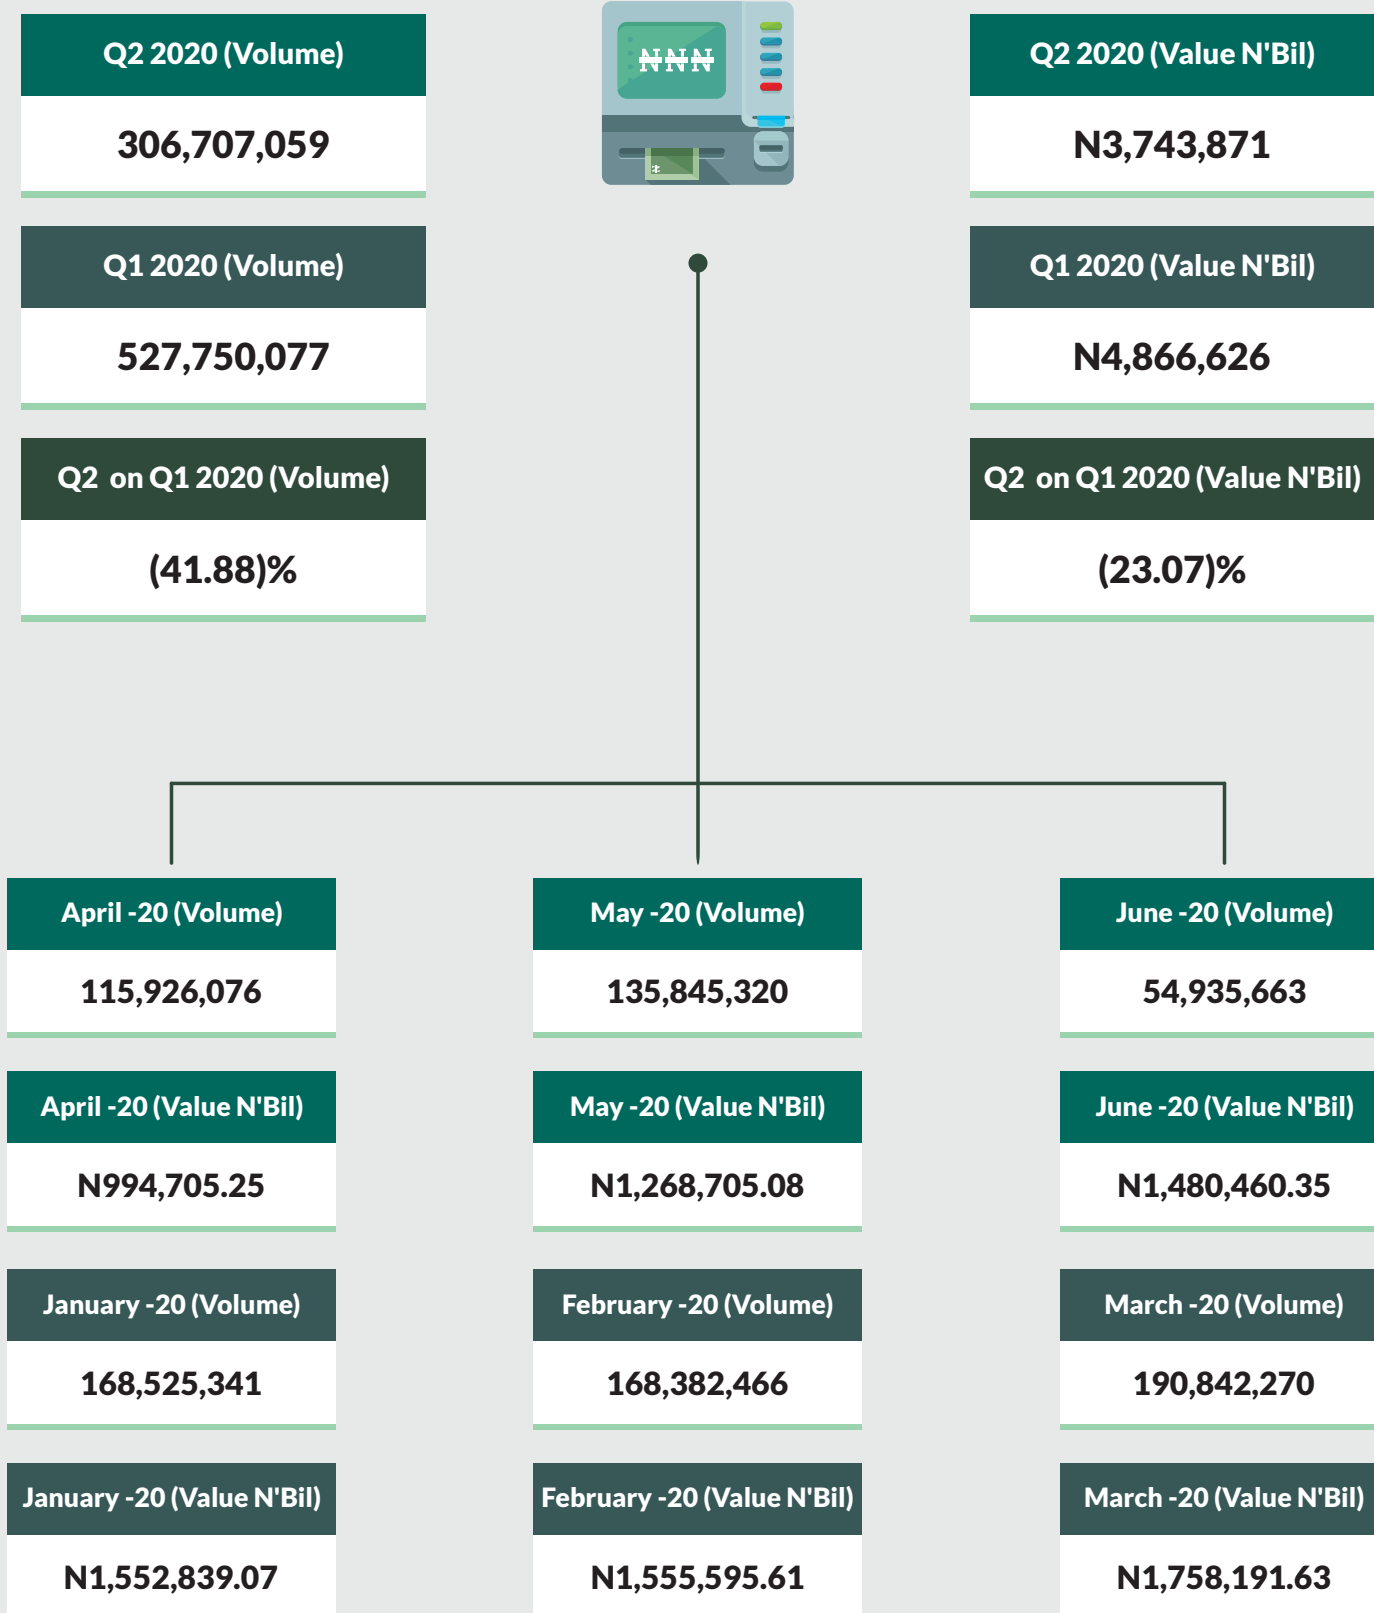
Q2 2020 (Volume)

306,707,059

Q1 2020 (Volume)

527,750,077

Q2 on Q1 2020 (Volume)

(41.88)%

₦₦₦

Q2 2020 (Value N'Bil)

N3,743,871

Q1 2020 (Value N'Bil)

N4,866,626

Q2 on Q1 2020 (Value N'Bil)

(23.07)%

April -20 (Volume)

115,926,076

April -20 (Value N'Bil)

N994,705.25

January -20 (Volume)

168,525,341

January -20 (Value N'Bil)

N1,552,839.07

May -20 (Volume)

135,845,320

May -20 (Value N'Bil)

N1,268,705.08

February -20 (Volume)

168,382,466

February -20 (Value N'Bil)

N1,555,595.61

June -20 (Volume)

54,935,663

June -20 (Value N'Bil)

N1,480,460.35

March -20 (Volume)

190,842,270

March -20 (Value N'Bil)

N1,758,191.63